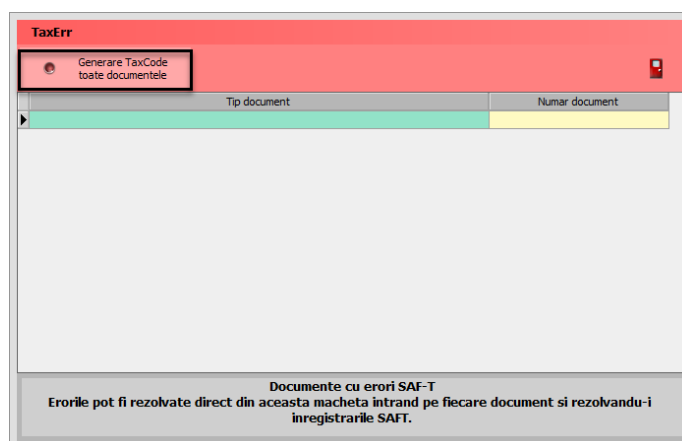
TaxErr

Generare TaxCode toate documentele

| Tip document | Numar document |
|---|---|
| | |

Documente cu erori SAF-T
Erorile pot fi rezolvate direct din aceasta macheta intrand pe fiecare document si rezolvandu-i inregistrarile SAFT.